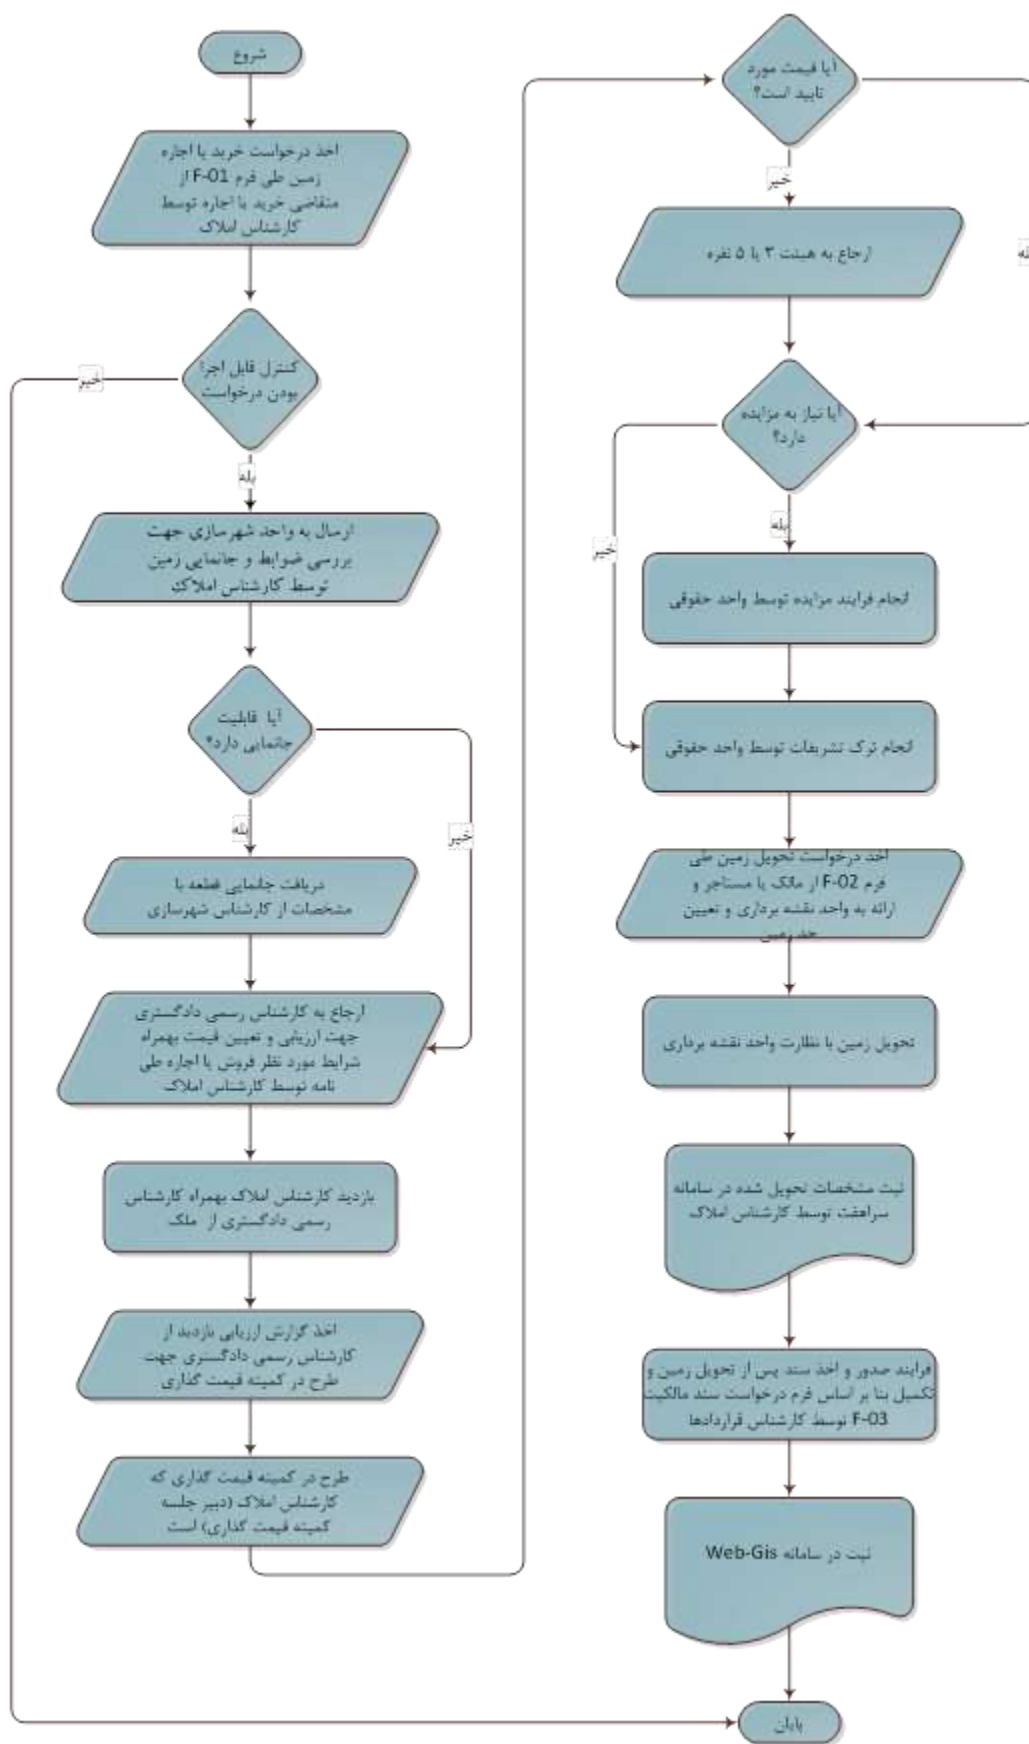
شروع

اخذ درخواست خرید یا اجاره زمین طی فرم F-01 از متقاضی خرید یا اجاره توسط کارشناس املاک

کنترل قابل اجرا بودن درخواست

خیر

بله

ارسال به واحد شهرسازی جهت بررسی ضوابط و جانمایی زمین توسط کارشناس املاک

آیا قابلیت جانمایی دارد؟

بله

خیر

دریافت جانمایی قطعه با مشخصات از کارشناس شهرسازی

ارجاع به کارشناس رسمی دادگستری جهت ارزیابی و تعیین قیمت بهمراه شرایط مورد نظر فروش یا اجاره طی نامه توسط کارشناس املاک

بازدید کارشناس املاک بهمراه کارشناس رسمی دادگستری از ملک

اخذ گزارش ارزیابی بازدید از کارشناس رسمی دادگستری جهت طرح در کمیته قیمت گذاری

طرح در کمیته قیمت گذاری که کارشناس املاک (دبیر جلسه کمیته قیمت گذاری) است

آیا قیمت مورد تایید است؟

خیر

بله

ارجاع به هیئت ۳ یا ۵ نفره

آیا نیاز به مزایده دارد؟

بله

خیر

انجام فرایند مزایده توسط واحد حقوقی

انجام ترک تشریفات توسط واحد حقوقی

اخذ درخواست تحویل زمین طی فرم F-02 از مالک یا مستاجر و ارائه به واحد نقشه برداری و تعیین حد زمین

تحویل زمین با نظارت واحد نقشه برداری

ثبت مشخصات تحویل شده در سامانه سراقبت توسط کارشناس املاک

فرایند صدور و اخذ سند پس از تحویل زمین و تکمیل بنا بر اساس فرم درخواست سند مالکیت F-03 توسط کارشناس قراردادها

ثبت در سامانه Web-Gis

پایان